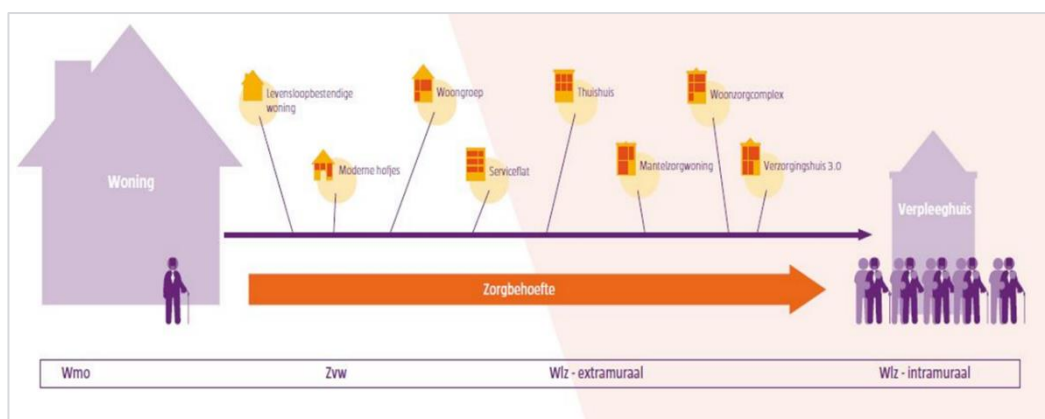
Woning

Levensloopbestendige woning

Moderne hofjes

Woongroep

Serviceflat

Thuishuis

Mantelzorgwoning

Woonzorgcomplex

Verzorgingshuis 3.0

Verpleeghuis

Zorgbehoefte

Wmo

Zvw

Wlz - extramuraal

Wlz - intramuraal